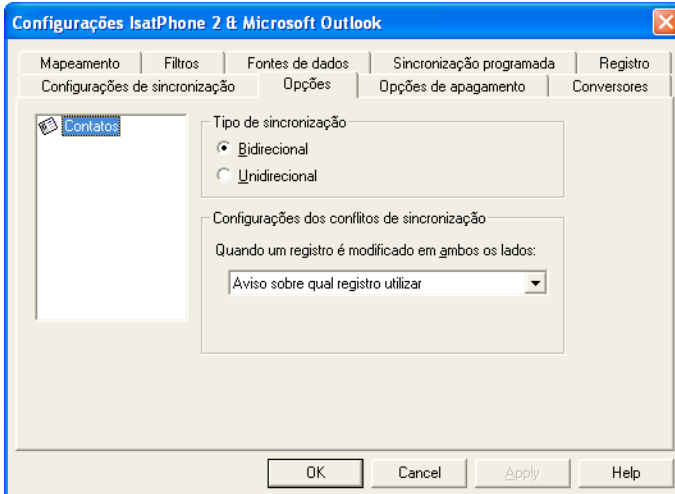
Configurações IsatPhone 2 & Microsoft Outlook

Mapeamento | Filtros | Fontes de dados | Sincronização programada | Registro
Configurações de sincronização | Opções | Opções de apagamento | Conversores

Contatos

Tipo de sincronização
Bidirecional
Unidirecional

Configurações dos conflitos de sincronização
Quando um registro é modificado em ambos os lados:
Aviso sobre qual registro utilizar

OK | Cancel | Apply | Help